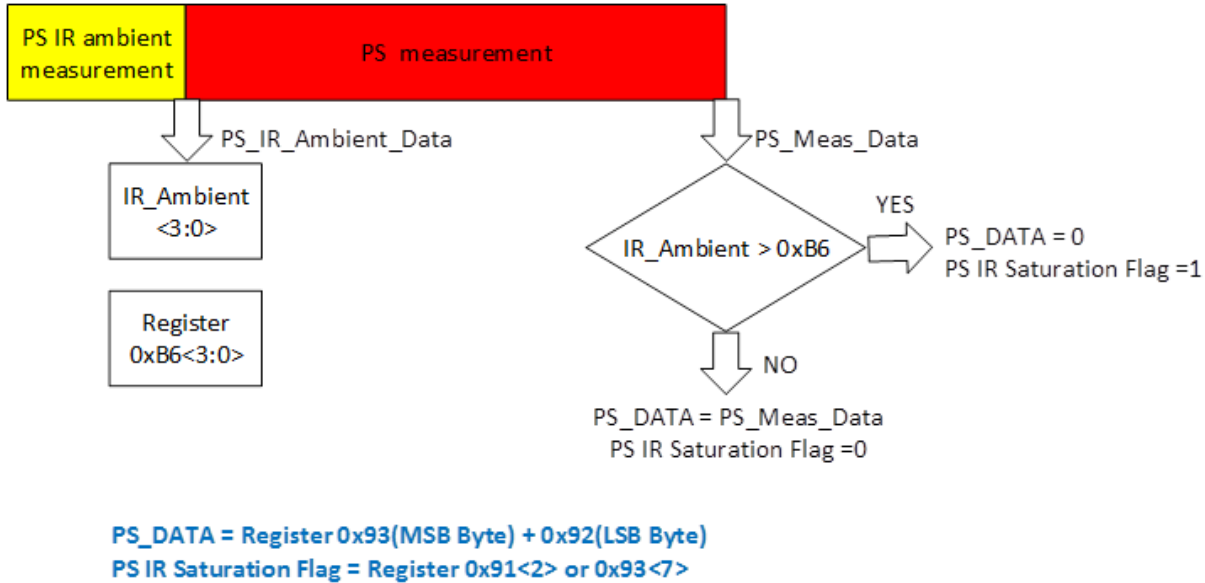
PS IR ambient measurement

PS measurement

PS_IR_Ambient_Data

PS_Meas_Data

IR_Ambient <3:0>

Register 0xB6<3:0>

IR_Ambient > 0xB6

YES

PS_DATA = 0
PS IR Saturation Flag =1

NO

PS_DATA = PS_Meas_Data
PS IR Saturation Flag =0

PS_DATA = Register 0x93(MSB Byte) + 0x92(LSB Byte)
PS IR Saturation Flag = Register 0x91<2> or 0x93<7>